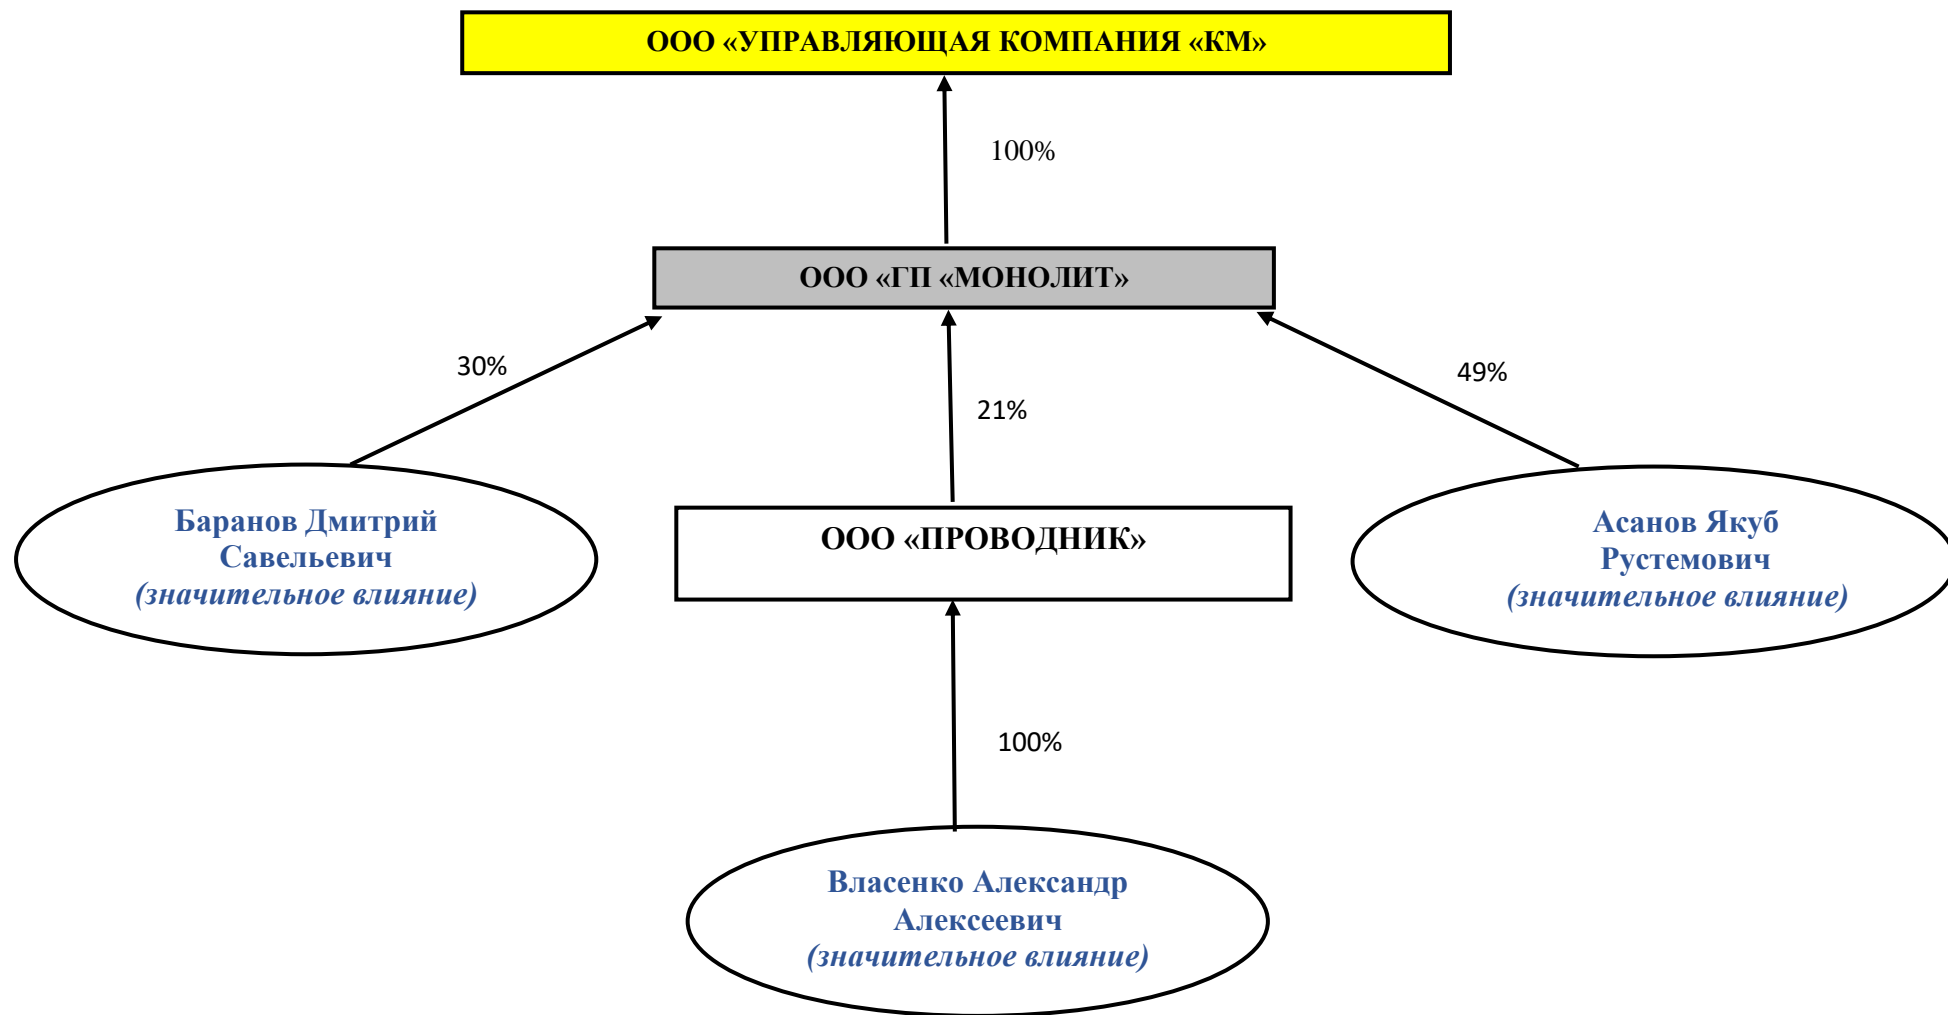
ООО «УПРАВЛЯЮЩАЯ КОМПАНИЯ «КМ»

100%

ООО «ГП «МОНОЛИТ»

30%

21%

49%

Баранов Дмитрий Савельевич (значительное влияние)

ООО «ПРОВОДНИК»

Асанов Якуб Рустемович (значительное влияние)

100%

Власенко Александр Алексеевич (значительное влияние)